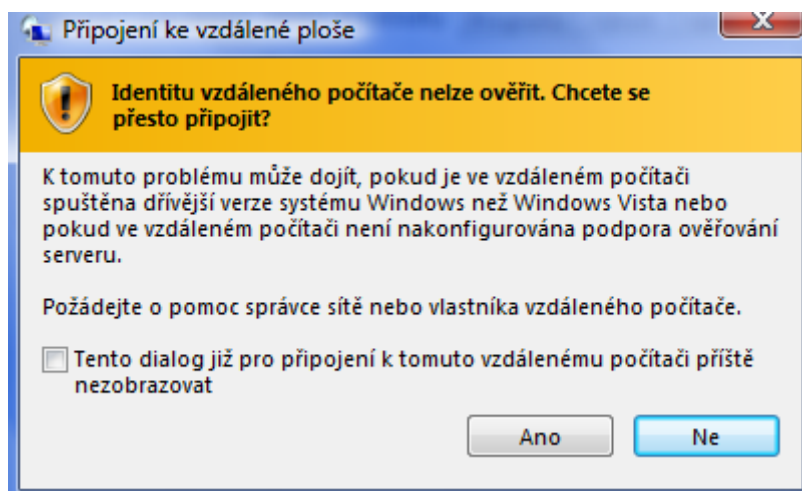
Připojení ke vzdálené ploše

Identitu vzdáleného počítače nelze ověřit. Chcete se přesto připojit?

K tomuto problému může dojít, pokud je ve vzdáleném počítači spuštěna dřívější verze systému Windows než Windows Vista nebo pokud ve vzdáleném počítači není nakonfigurována podpora ověřování serveru.

Požádejte o pomoc správce sítě nebo vlastníka vzdáleného počítače.

Tento dialog již pro připojení k tomuto vzdálenému počítači příště nezobrazovat

Ano

Ne